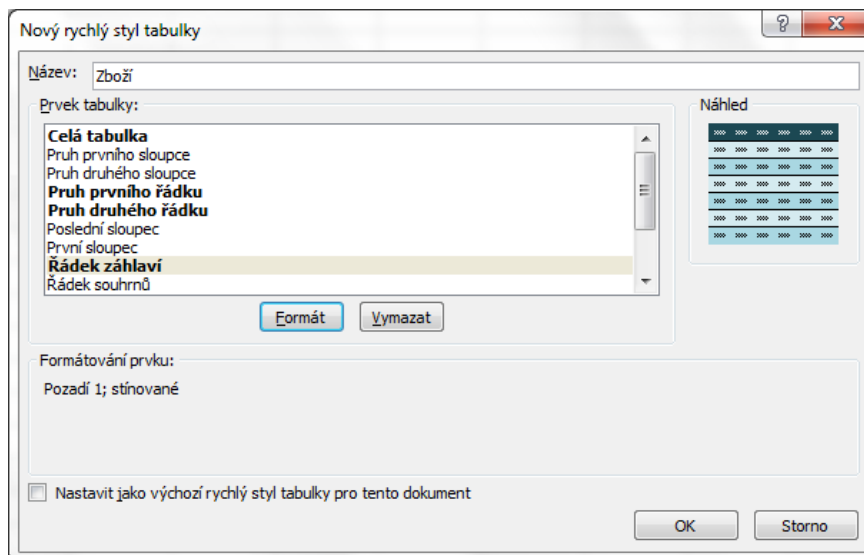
Nový rychlý styl tabulky

?

Název: Zboží

Prvek tabulky:

Celá tabulka
Pruh prvního sloupce
Pruh druhého sloupce
Pruh prvního řádku
Pruh druhého řádku
Poslední sloupec
První sloupec
Řádek záhlaví
Řádek souhrnů

Formát   Vymazat

Náhled

Formátování prvku:

Pozadí 1; stínované

Nastavit jako výchozí rychlý styl tabulky pro tento dokument

OK   Storno